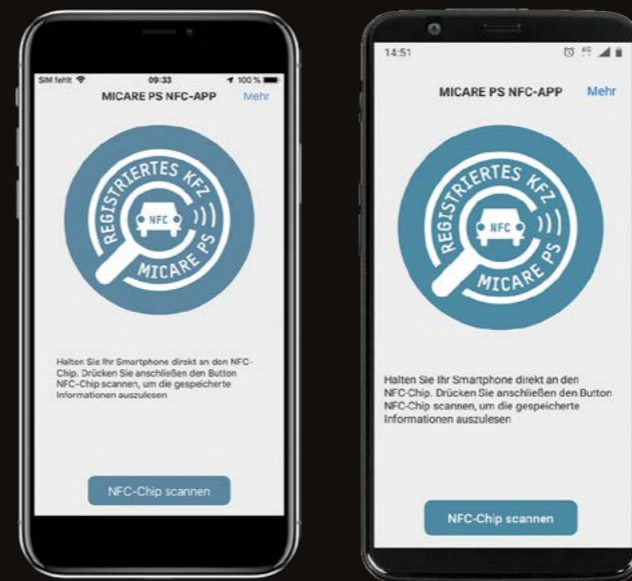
SIM fehlt 09:33 100 %

MICARE PS NFC-APP Mehr

REGISTRIERTES KFZ
NFC
MICARE PS

Halten Sie Ihr Smartphone direkt an den NFC-Chip. Drücken Sie anschließen den Button NFC-Chip scannen, um die gespeicherte Informationen auszulesen

NFC-Chip scannen

14:51

MICARE PS NFC-APP Mehr

REGISTRIERTES KFZ
NFC
MICARE PS

Halten Sie Ihr Smartphone direkt an den NFC-Chip. Drücken Sie anschließen den Button NFC-Chip scannen, um die gespeicherte Informationen auszulesen

NFC-Chip scannen